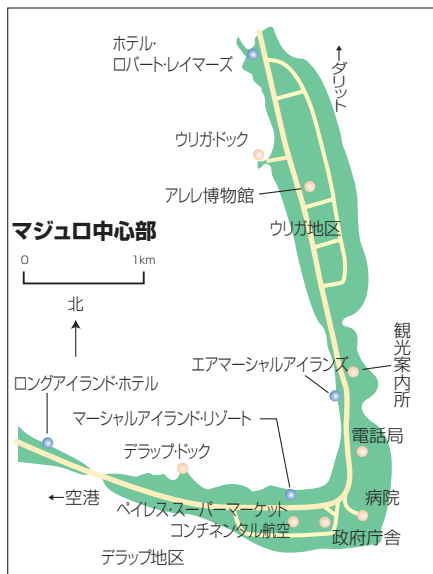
ホテル・ロバート・レイマーズ

←ダリット

ウリガ・ドック

アレレ博物館

マジュロ中心部

ウリガ地区

0

1km

北

観光案内所

エアマーシャルアイランズ

ロングアイランド・ホテル

マーシャルアイランド・リゾート

電話局

デラップ・ドック

←空港

病院

ペイレス・スーパーマーケット

コンチネンタル航空

政府庁舎

デラップ地区